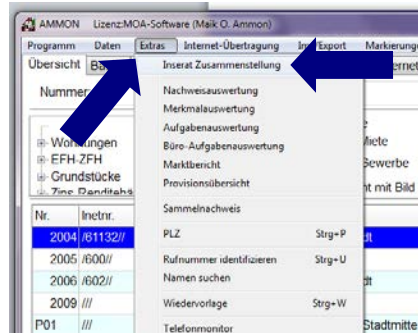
AMMON Lizenz:MOA-Software (Maik O. Ammon)

Programm Daten Extras Internet-Übertragung Im Export Markierung

Übersicht Ba

Nummer

Wohnungen
EFH-ZFH
Grundstücke
Zins Renditeh

Nr. Inetnr.
2004 /61132//
2005 /600//
2006 /602//
2009 ///
P01 ///

Inserat Zusammenstellung
Nachweisauswertung
Merkmalauswertung
Aufgabenauswertung
Büro-Aufgabenauswertung
Marktbericht
Provisionsübersicht
Sammelnachweis
PLZ Strg+P
Rufnummer identifizieren Strg+U
Namen suchen
Wiedervorlage Strg+W
Telefonmonitor

rnet
e
iete
Gewerbe
nt mit Bild
dt
dt
Stadtmitte